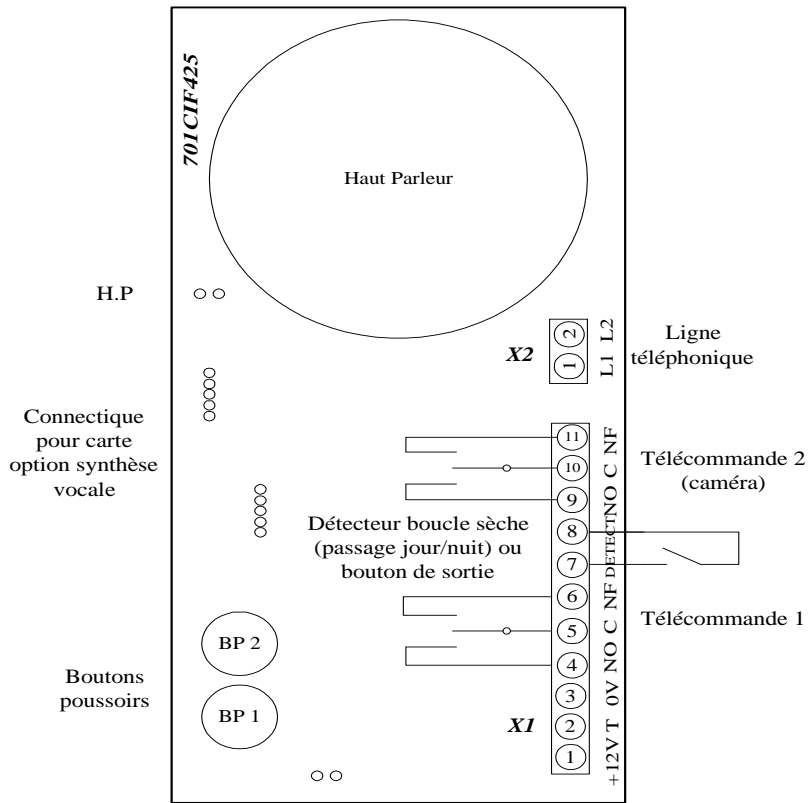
701CIF425

Haut Parleur

H.P

X2

2 L2
1 L1

Ligne téléphonique

Connectique pour carte option synthèse vocale

11 NF
10 C
9 NO

Télécommande 2 (caméra)

8 DETECT
7 DETECT

Détecteur boucle sèche (passage jour/nuit) ou bouton de sortie

6 NF
5 C
4 NO

Télécommande 1

BP 2

BP 1

Boutons poussoirs

3 0V
2 T
1 +12V

X1